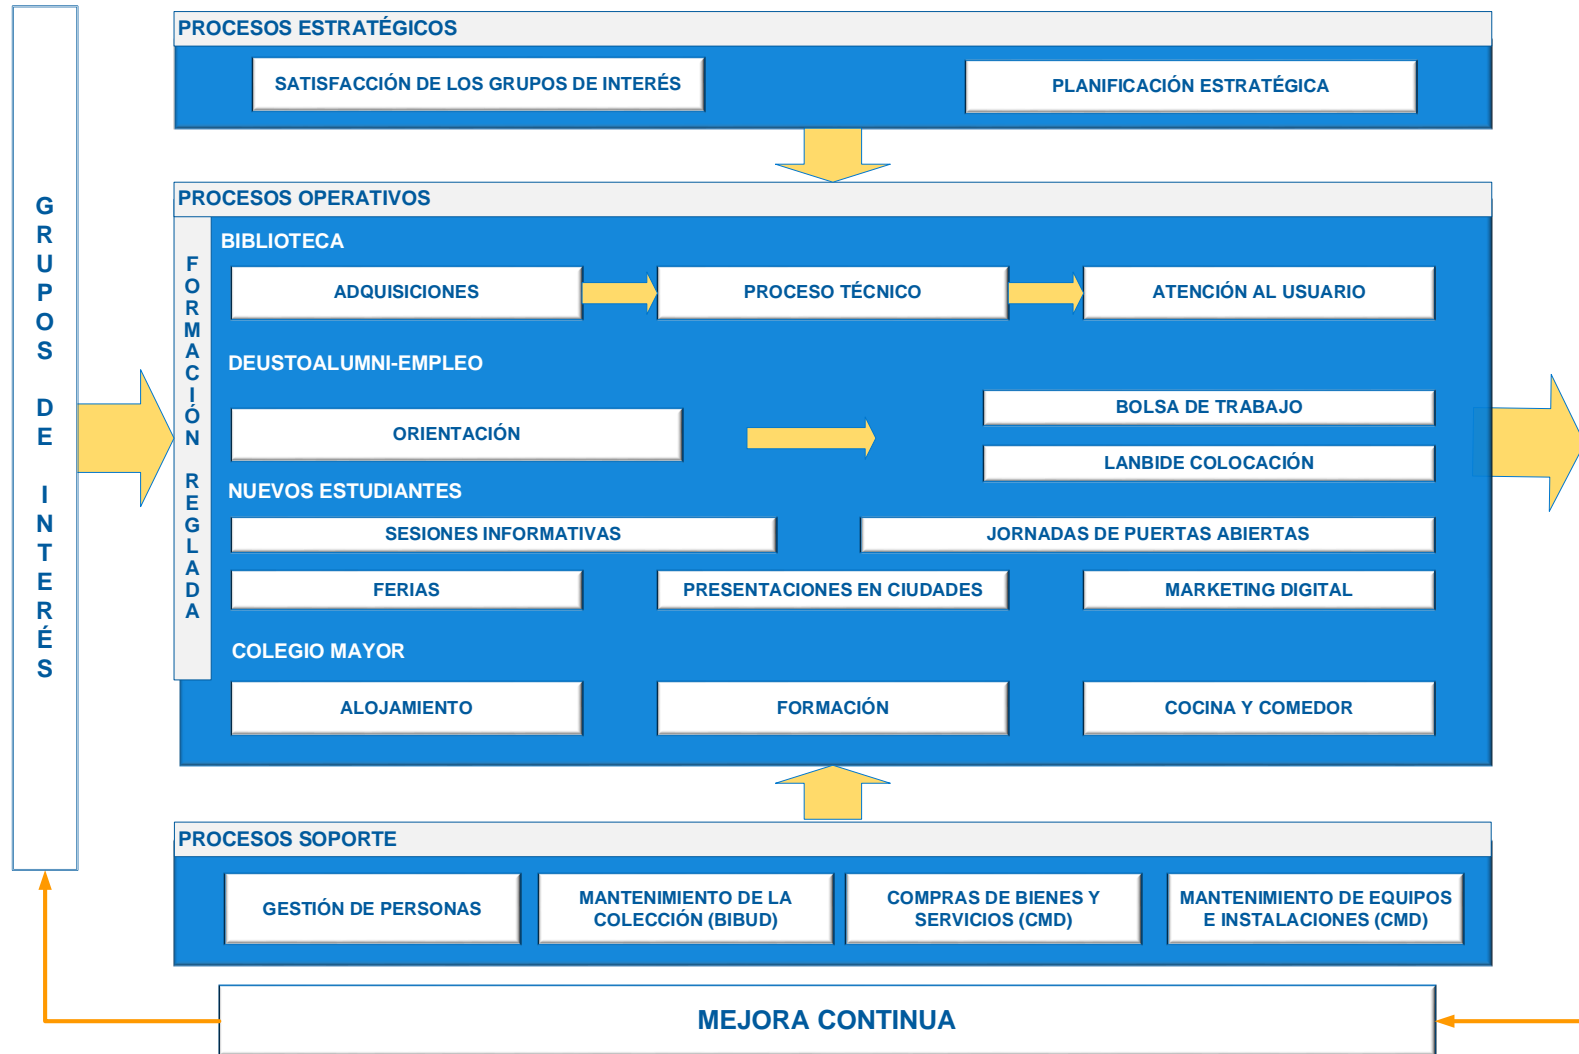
GRUPOS DE INTERÉS

PROCESOS ESTRATÉGICOS

SATISFACCIÓN DE LOS GRUPOS DE INTERÉS

PLANIFICACIÓN ESTRATÉGICA

PROCESOS OPERATIVOS

FORMACIÓN REGLADA

BIBLIOTECA

ADQUISICIONES

PROCESO TÉCNICO

ATENCIÓN AL USUARIO

DEUSTOALUMNI-EMPLEO

ORIENTACIÓN

BOLSA DE TRABAJO

LANBIDE COLOCACIÓN

NUEVOS ESTUDIANTES

SESIONES INFORMATIVAS

JORNADAS DE PUERTAS ABIERTAS

FERIAS

PRESENTACIONES EN CIUDADES

MARKETING DIGITAL

COLEGIO MAYOR

ALOJAMIENTO

FORMACIÓN

COCINA Y COMEDOR

PROCESOS SOPORTE

GESTIÓN DE PERSONAS

MANTENIMIENTO DE LA COLECCIÓN (BIBUD)

COMPRAS DE BIENES Y SERVICIOS (CMD)

MANTENIMIENTO DE EQUIPOS E INSTALACIONES (CMD)

MEJORA CONTINUA